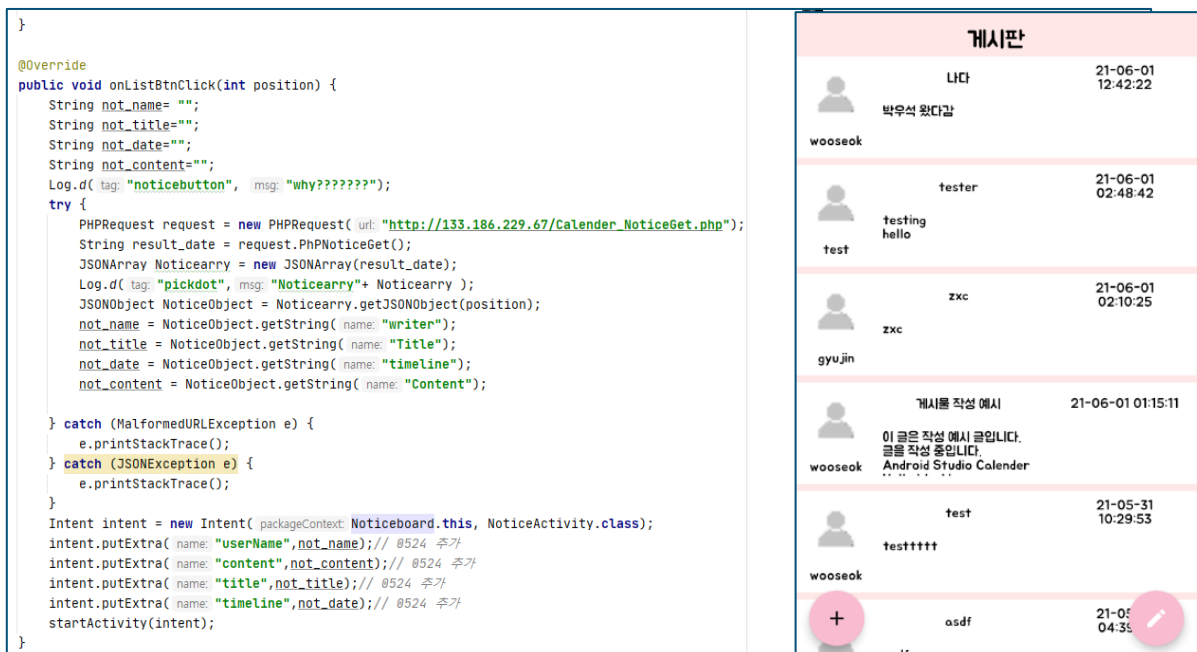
}

@Override
public void onListBtnClick(int position) {
String not_name= "";
String not_title="";
String not_date="";
String not_content="";
Log.d( tag: "noticebutton", msg: "why???????");
try {
PHPRequest request = new PHPRequest( url: "http://133.186.229.67/Calender_NoticeGet.php");
String result_date = request.PhPNoticeGet();
JSONArray Noticearry = new JSONArray(result_date);
Log.d( tag: "pickdot", msg: "Noticearry"+ Noticearry );
JSONObject NoticeObject = Noticearry.getJSONObject(position);
not_name = NoticeObject.getString( name: "writer");
not_title = NoticeObject.getString( name: "Title");
not_date = NoticeObject.getString( name: "timeline");
not_content = NoticeObject.getString( name: "Content");

} catch (MalformedURLException e) {
e.printStackTrace();
} catch (JSONException e) {
e.printStackTrace();
}
Intent intent = new Intent( packageContext: Noticeboard.this, NoticeActivity.class);
intent.putExtra( name: "userName",not_name);// 0524 추가
intent.putExtra( name: "content",not_content);// 0524 추가
intent.putExtra( name: "title",not_title);// 0524 추가
intent.putExtra( name: "timeline",not_date);// 0524 추가
startActivity(intent);
}

게시판

나다
21-06-01 12:42:22
박우석 왔다감
wooseok

tester
21-06-01 02:48:42
testing
hello
test

zxc
21-06-01 02:10:25
zxc
gyujin

게시물 작성 예시
21-06-01 01:15:11
이 글은 작성 예시 글입니다.
글을 작성 중입니다.
Android Studio Calender
wooseok

test
21-05-31 10:29:53
testtttt
wooseok

+
asdf
21-0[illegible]
04:3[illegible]